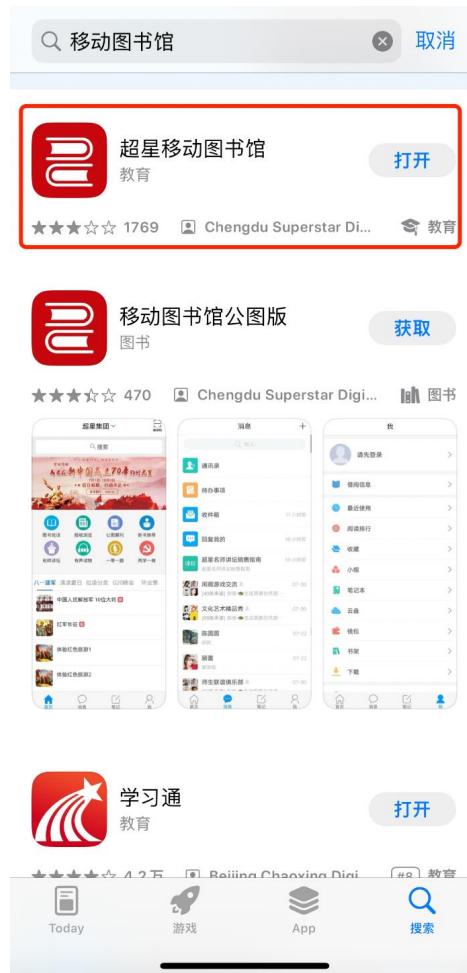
移动图书馆

取消

超星移动图书馆

教育

打开

★★★☆☆ 1769

Chengdu Superstar Di...

教育

移动图书馆公图版

图书

获取

★★★☆☆ 470

Chengdu Superstar Digi...

图书

超星集团

搜索

消息

通讯录

待办事项

收件箱

回复我的

我

请先登录

学习通

教育

打开

★★★★☆ 4.2万

Beijing Chaoxing Digi...

#8

教育

Today

游戏

App

搜索